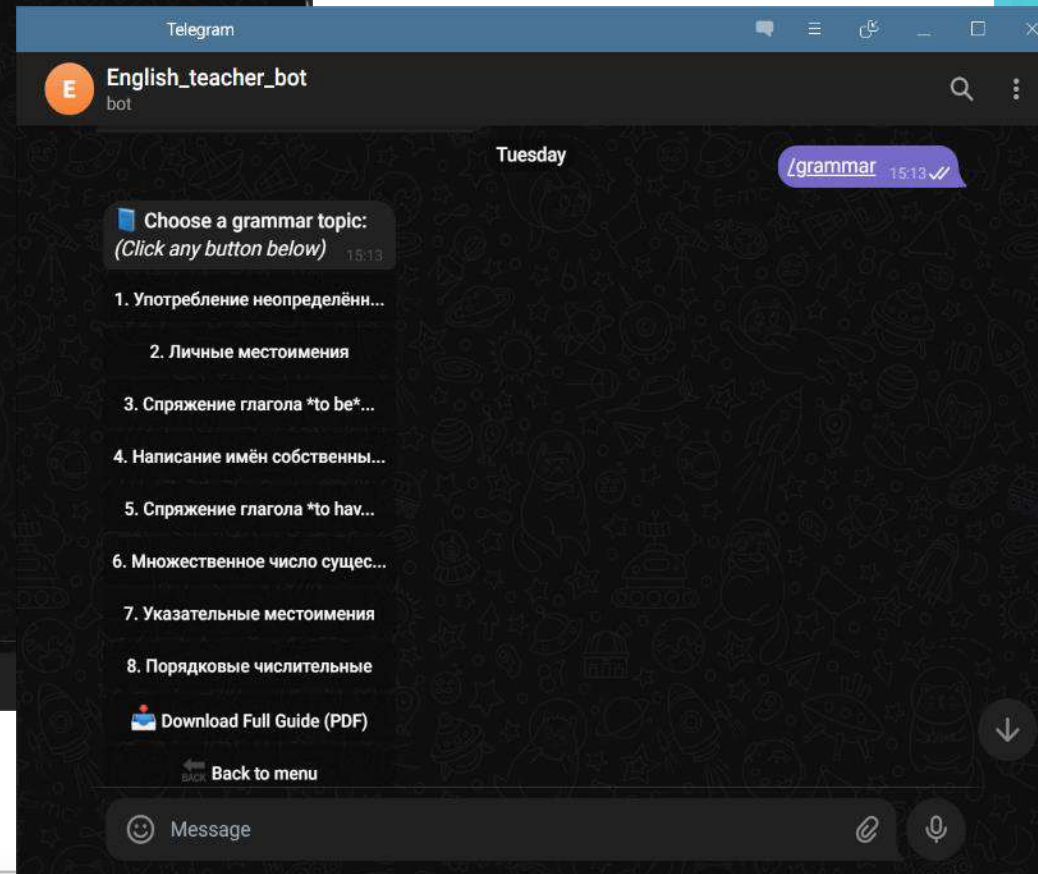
Telegram

E

English_teacher_bot
bot

Tuesday

/grammar 15:13

📘 Choose a grammar topic:
*(Click any button below)* 15:13

1. Употребление неопределённ...

2. Личные местоимения

3. Спряжение глагола *to be*...

4. Написание имён собственны...

5. Спряжение глагола *to hav...

6. Множественное число сущес...

7. Указательные местоимения

8. Порядковые числительные

📥 Download Full Guide (PDF)

BACK Back to menu

Message